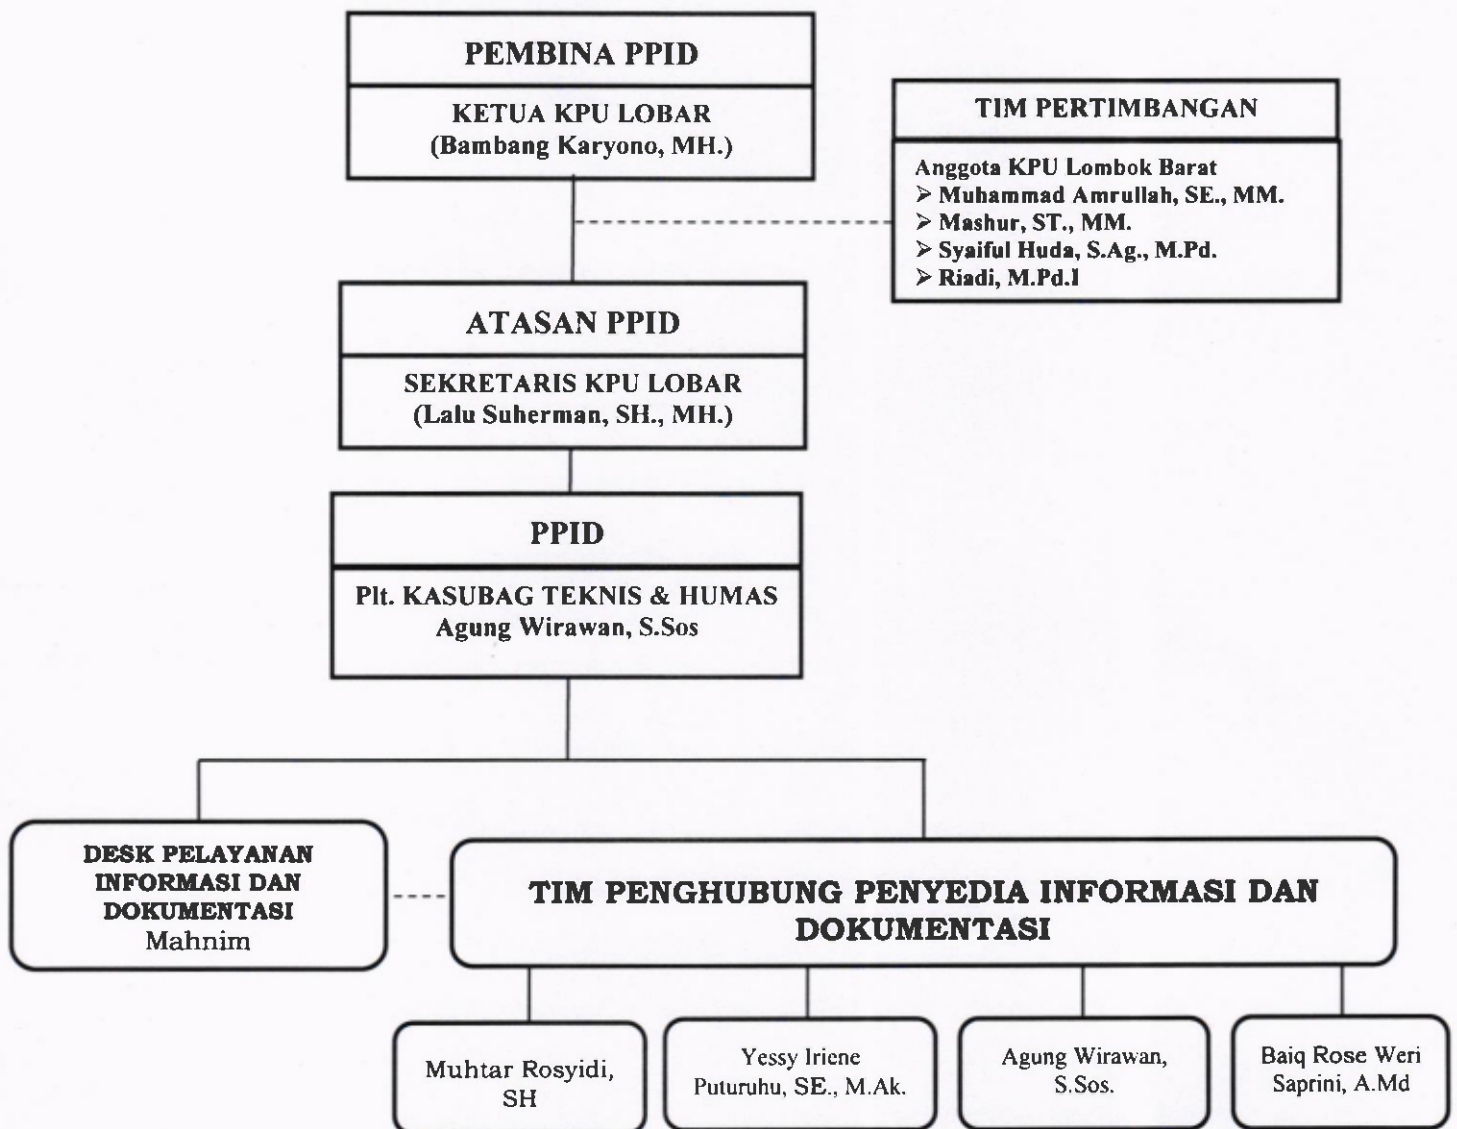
PEMBINA PPID

KETUA KPU LOBAR
(Bambang Karyono, MH.)

TIM PERTIMBANGAN

Anggota KPU Lombok Barat
➢ Muhammad Amrullah, SE., MM.
➢ Mashur, ST., MM.
➢ Syaiful Huda, S.Ag., M.Pd.
➢ Riadi, M.Pd.I

ATASAN PPID

SEKRETARIS KPU LOBAR
(Lalu Suherman, SH., MH.)

PPID

Plt. KASUBAG TEKNIS & HUMAS
Agung Wirawan, S.Sos

DESK PELAYANAN INFORMASI DAN DOKUMENTASI
Mahnim

TIM PENGHUBUNG PENYEDIA INFORMASI DAN DOKUMENTASI

Muhtar Rosyidi, SH

Yessy Iriene Puturuhu, SE., M.Ak.

Agung Wirawan, S.Sos.

Baiq Rose Weri Saprini, A.Md